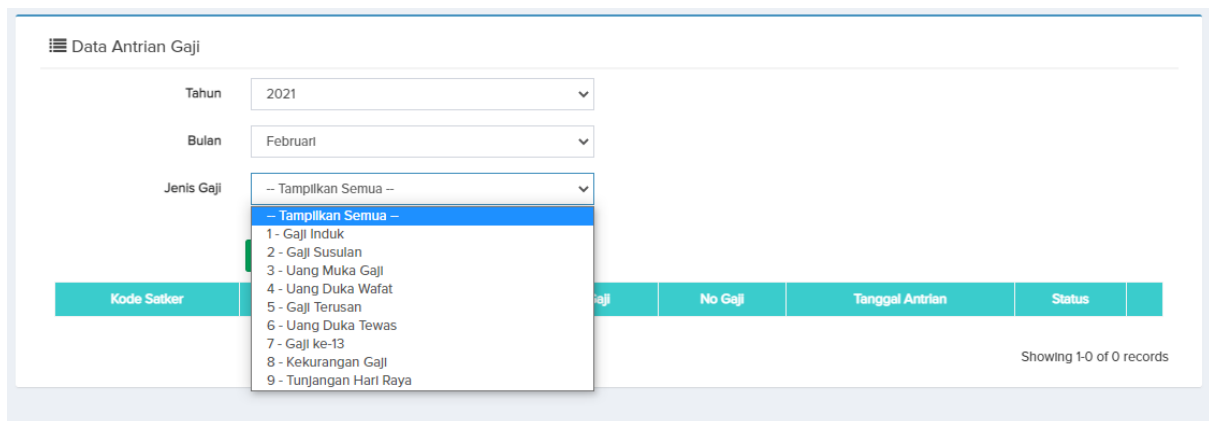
Data Antrian Gaji

Tahun 2021

Bulan Februari

Jenis Gaji -- Tampilkan Semua --

-- Tampilkan Semua --
1 - Gaji Induk
2 - Gaji Susulan
3 - Uang Muka Gaji
4 - Uang Duka Wafat
5 - Gaji Terusan
6 - Uang Duka Tewas
7 - Gaji ke-13
8 - Kekurangan Gaji
9 - Tunjangan Hari Raya

| Kode Satker | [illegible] Gaji | No Gaji | Tanggal Antrian | Status | |
|---|---|---|---|---|---|

Showing 1-0 of 0 records